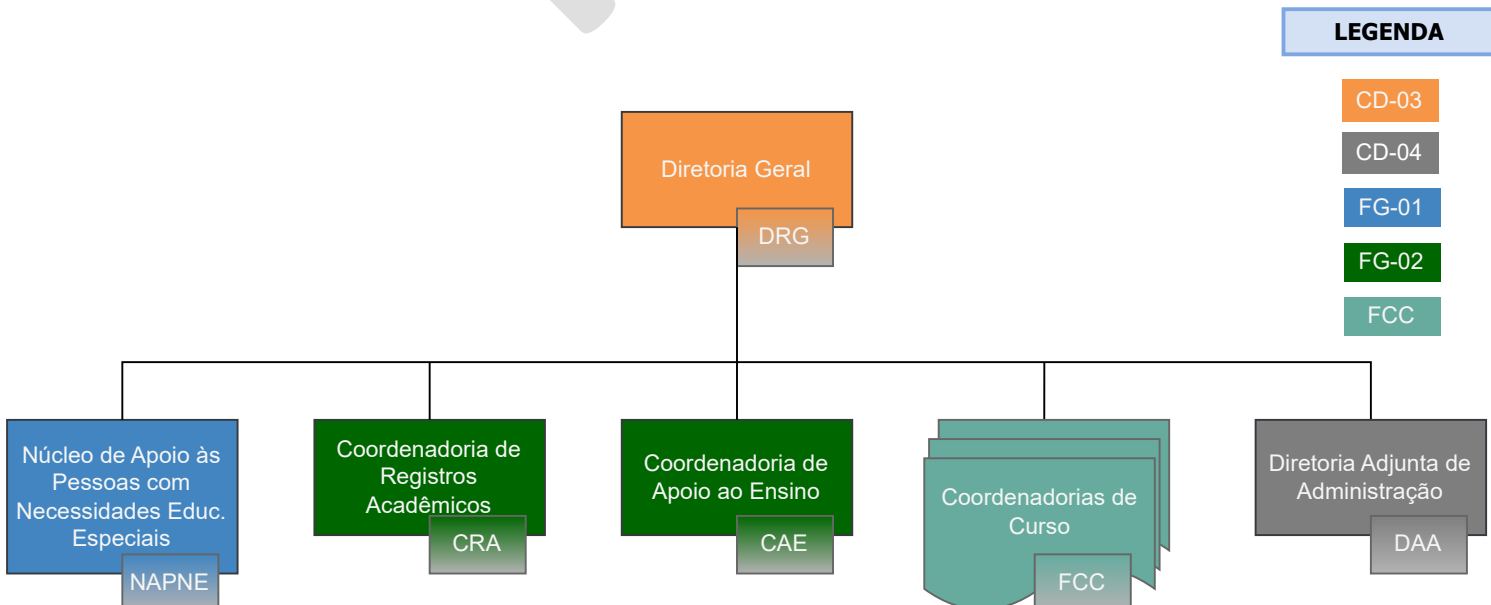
LEGENDA

CD-03

CD-04

FG-01

FG-02

FCC

Diretoria Geral

DRG

Núcleo de Apoio às Pessoas com Necessidades Educ. Especiais

NAPNE

Coordenadoria de Registros Acadêmicos

CRA

Coordenadoria de Apoio ao Ensino

CAE

Coordenadorias de Curso

FCC

Diretoria Adjunta de Administração

DAA